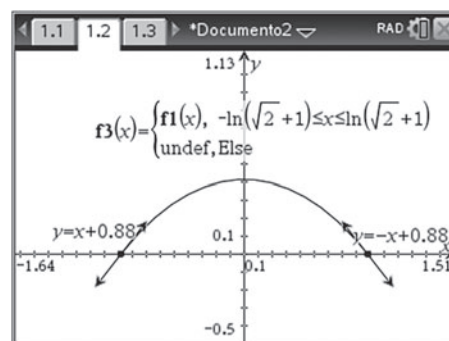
1.1 1.2 1.3 *Documento2 RAD

1.13 $y$

$\mathbf{f3}(x)=\begin{cases}\mathbf{f1}(x), & -\ln(\sqrt{2}+1)\le x\le \ln(\sqrt{2}+1)\\ \text{undef, Else}\end{cases}$

$y=x+0.88$

$y=-x+0.88$

0.1

-1.64

0.1

1.51

-0.5